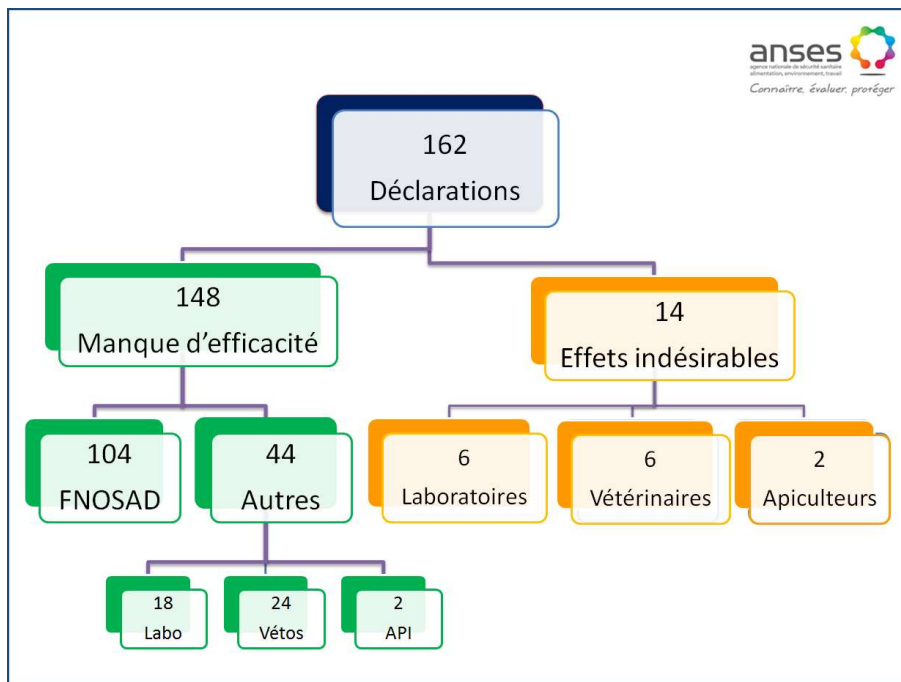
anses
agence nationale de sécurité sanitaire alimentation, environnement, travail
Connaître, évaluer, protéger

162
Déclarations

148
Manque d'efficacité

14
Effets indésirables

104
FNOSAD

44
Autres

6
Laboratoires

6
Vétérinaires

2
Apiculteurs

18
Labo

24
Vétos

2
API